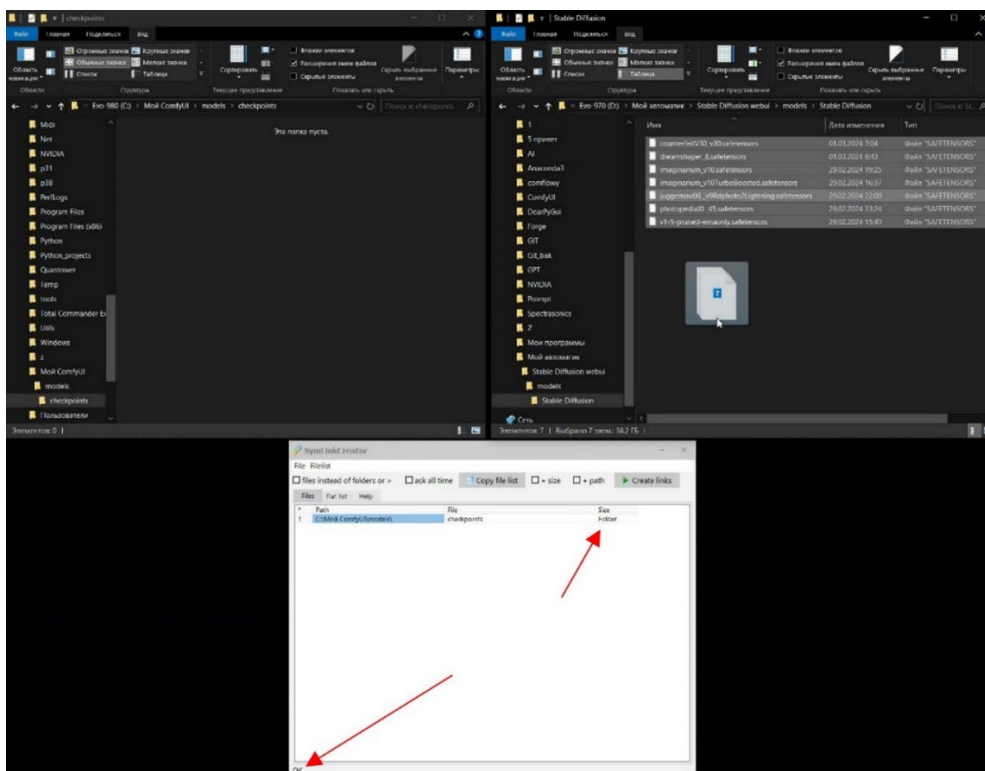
checkpoints

Файл Главная Поделиться Вид

Область навигации Огромные значки Крупные значки Обычные значки Мелкие значки Список Таблица Сортировать Флажки элементов Расширения имен файлов Скрытые элементы Скрыть выбранные элементы Параметры

Области Структура Текущее представление Показать или скрыть

Evo 980 (C:) > Мой ComfyUI > models > checkpoints

Поиск в: checkpoints

Эта папка пуста.

Midi
Net
NVIDIA
p31
p38
PerfLogs
Program Files
Program Files (x86)
Python
Python_projects
Quantower
Temp
tools
Total Commander
Utils
Windows
z
Мой ComfyUI
models
checkpoints
Пользователи

Элементов: 0

Stable Diffusion

Файл Главная Поделиться Вид

Evo 970 (D:) > Мой автоматик > Stable Diffusion webui > models > Stable Diffusion

Имя | Дата изменения | Тип

counterfeitV30_v30.safetensors | 01.03.2024 7:04 | Файл "SAFETENSORS"
dreamshaper_8.safetensors | 01.03.2024 6:43 | Файл "SAFETENSORS"
imaginarium_v10.safetensors | 29.02.2024 19:25 | Файл "SAFETENSORS"
imaginarium_v101turboBoosted.safetensors | 29.02.2024 16:37 | Файл "SAFETENSORS"
juggernautXL_v9Rdphoto2Lightning.safetensors | 29.02.2024 22:00 | Файл "SAFETENSORS"
photopedia XL_45.safetensors | 29.02.2024 13:24 | Файл "SAFETENSORS"
v1-5-pruned-emaonly.safetensors | 29.02.2024 15:43 | Файл "SAFETENSORS"

1
5 привет
AI
Anaconda3
comfiowy
ComfyUI
DearPyGui
Forge
GIT
Git_bak
GPT
NVIDIA
Prompt
Spectrasonics
Z
Мои программы
Мой автоматик
Stable Diffusion webui
models
Stable Diffusion
Сеть

Элементов: 7 | Выбрано 7 элем.: 18,2 ГБ

7

SymLinkCreator

File Filelist

files instead of folders or > | ask all time | Copy file list | + size | + path | Create links

Files | Flat list | Help

| # | Path | File | Size |
|---|---|---|---|
| 1 | C:\Мой ComfyUI\models\ | checkpoints | Folder |

OK